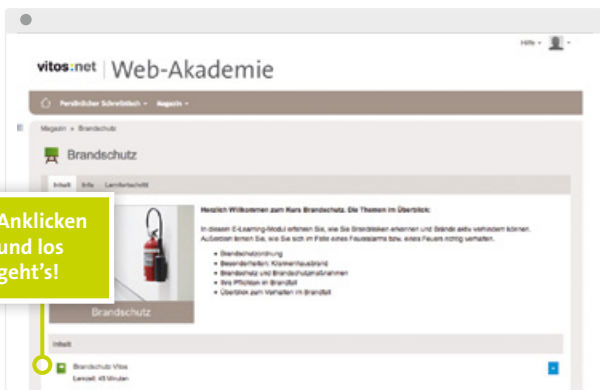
Hilfe ▾

vitos:net | Web-Akademie

Persönlicher Schreibtisch ▾ Magazin ▾

Magazin » Brandschutz

Brandschutz

Inhalt Info Lernfortschritt

Anklicken und los geht's!

Brandschutz

Herzlich Willkommen zum Kurs Brandschutz. Die Themen im Überblick:

In diesem E-Learning-Modul erfahren Sie, wie Sie Brandrisiken erkennen und Brände aktiv verhindern können. Außerdem lernen Sie, wie Sie sich im Falle eines Feueralarms bzw. eines Feuers richtig verhalten.

• Brandschutzordnung
• Besondere Gefahren: Krankenhausbrand
• Brandschutz und Brandschutzmaßnahmen
• Ihre Pflichten im Brandfall
• Überblick zum Verhalten im Brandfall

Inhalt

Brandschutz Vitos
Lernzeit: 45 Minuten